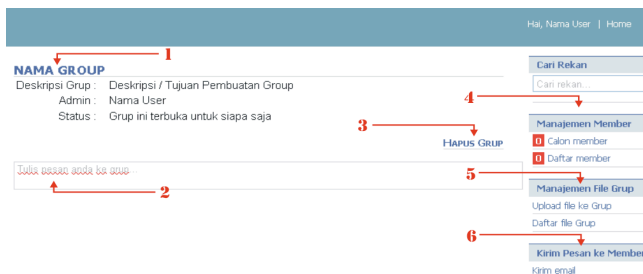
Hai, Nama User | Home

1

NAMA GROUP

Deskripsi Grup : Deskripsi / Tujuan Pembuatan Group
Admin : Nama User
Status : Grup ini terbuka untuk siapa saja

3

Hapus Grup

Tulis pesan anda ke grup

2

Cari Rekan

Cari rekan...

4

Manajemen Member

0 Calon member

0 Daftar member

5

Manajemen File Grup

Upload file ke Grup

Daftar file Grup

6

Kirim Pesan ke Member

Kirim email